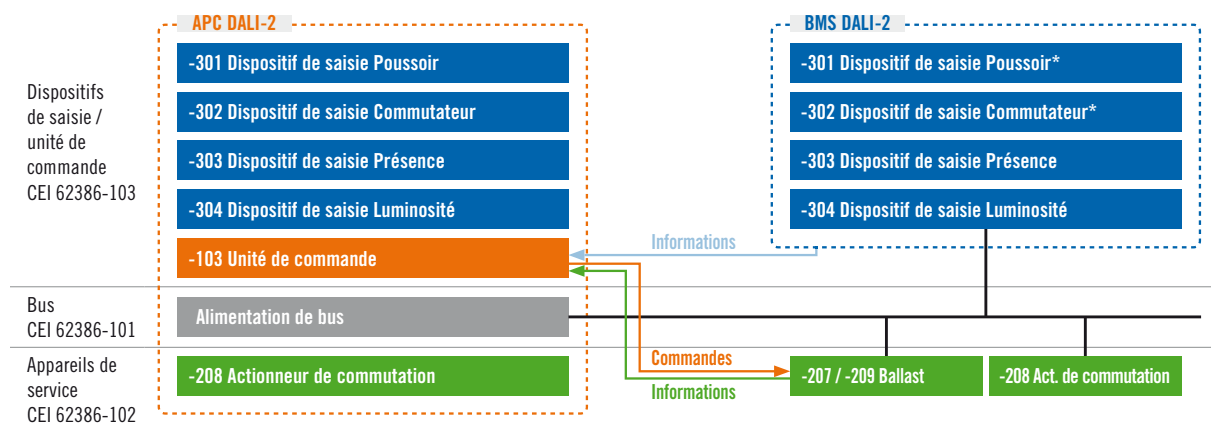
APC DALI-2

-301 Dispositif de saisie Poussoir

-302 Dispositif de saisie Commutateur

-303 Dispositif de saisie Présence

-304 Dispositif de saisie Luminosité

-103 Unité de commande

Alimentation de bus

-208 Actionneur de commutation

BMS DALI-2

-301 Dispositif de saisie Poussoir*

-302 Dispositif de saisie Commutateur*

-303 Dispositif de saisie Présence

-304 Dispositif de saisie Luminosité

Informations

Commandes

Informations

-207 / -209 Ballast

-208 Act. de commutation

Dispositifs de saisie / unité de commande CEI 62386-103

Bus CEI 62386-101

Appareils de service CEI 62386-102